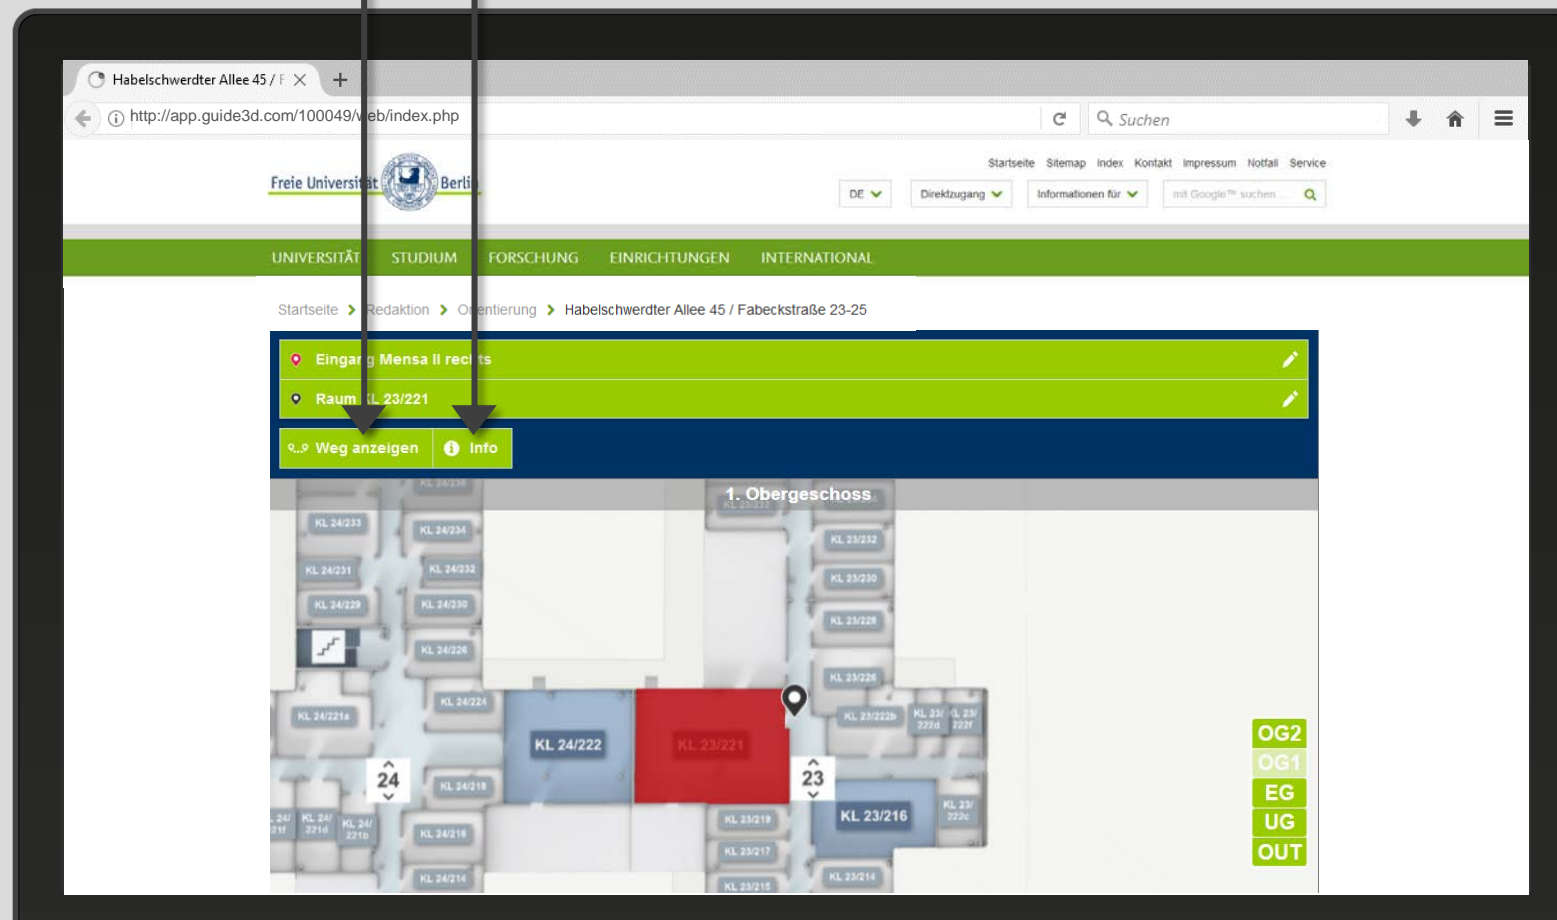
Habelschwerdter Allee 45 / F

http://app.guide3d.com/100049/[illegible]eb/index.php

Suchen

Freie Univers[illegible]t Berli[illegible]

Startseite Sitemap Index Kontakt Impressum Notfall Service

DE

Direktzugang

Informationen für

mit Google™ suchen

UNIVERSITÄT STUDIUM FORSCHUNG EINRICHTUNGEN INTERNATIONAL

Startseite > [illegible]Redaktion > O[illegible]entierung > Habelschwerdter Allee 45 / Fabeckstraße 23-25

Eingan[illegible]g Mensa II rec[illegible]ts

Raum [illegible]L 23/221

Weg anzeigen

Info

1. Obergeschoss

KL 24/233
KL 24/234
KL 24/231
KL 24/232
KL 24/229
KL 24/230
KL 24/226
KL 24/224
KL 24/221a
KL 24/222
KL 23/221
KL 24/218
KL 24/216
KL 24/214
KL 24/221d
KL 24/221b
KL 23/232
KL 23/230
KL 23/228
KL 23/226
KL 23/222b
KL 23/222d
KL 23/222f
KL 23/216
KL 23/222c
KL 23/219
KL 23/217
KL 23/215
KL 23/214

24
23

OG2
OG1
EG
UG
OUT